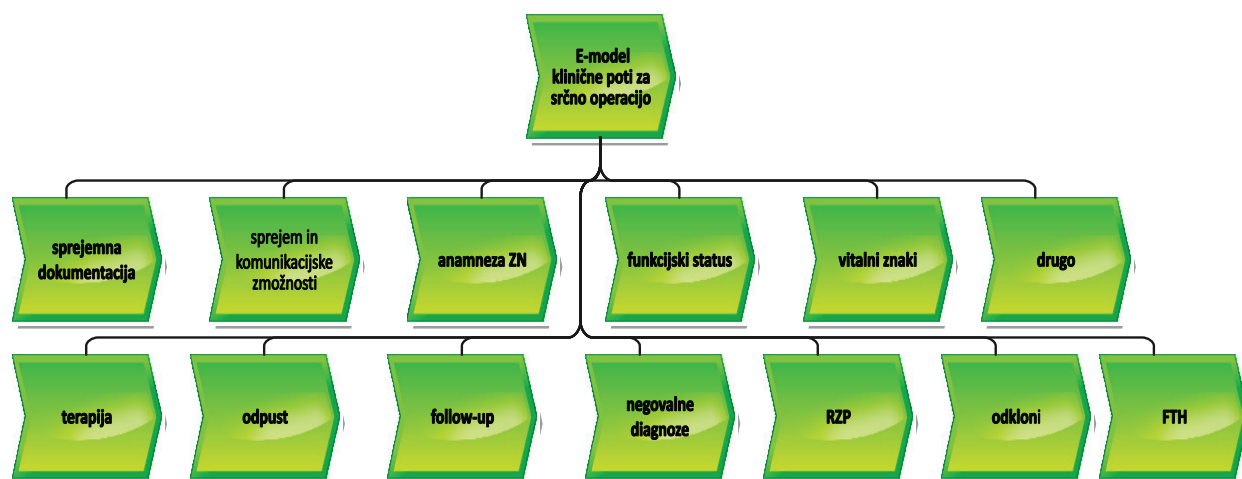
E-model klinične poti za srčno operacijo

sprejemna dokumentacija

sprejem in komunikacijske zmožnosti

anamneza ZN

funkcijski status

vitalni znaki

drugo

terapija

odpust

follow-up

negovalne diagnoze

RZP

odkloni

FTH